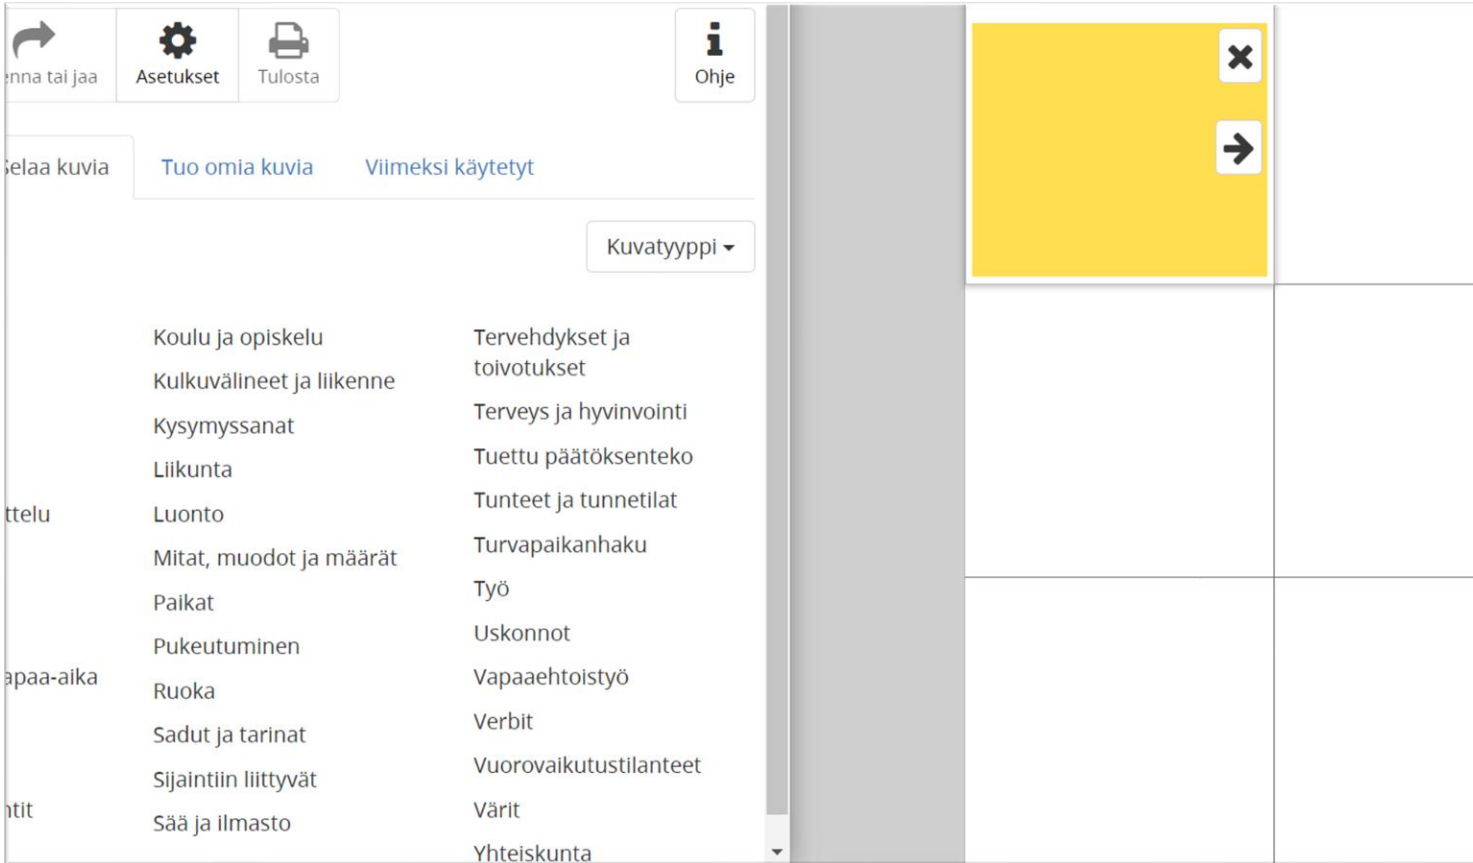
enna tai jaa
Asetukset
Tulosta
Ohje

ielaa kuvia
Tuo omia kuvia
Viimeksi käytetyt

Kuvatyyppi

ttelu
apaa-aika
ntit

Koulu ja opiskelu
Kulkuvälineet ja liikenne
Kysymyssanat
Liikunta
Luonto
Mitat, muodot ja määrät
Paikat
Pukeutuminen
Ruoka
Sadut ja tarinat
Sijaintiin liittyvät
Sää ja ilmasto

Tervehdykset ja toivotukset
Terveys ja hyvinvointi
Tuettu päätöksenteko
Tunteet ja tunnetilat
Turvapaikanhaku
Työ
Uskonnot
Vapaaehtoistyö
Verbit
Vuorovaikutustilanteet
Värit
Yhteiskunta